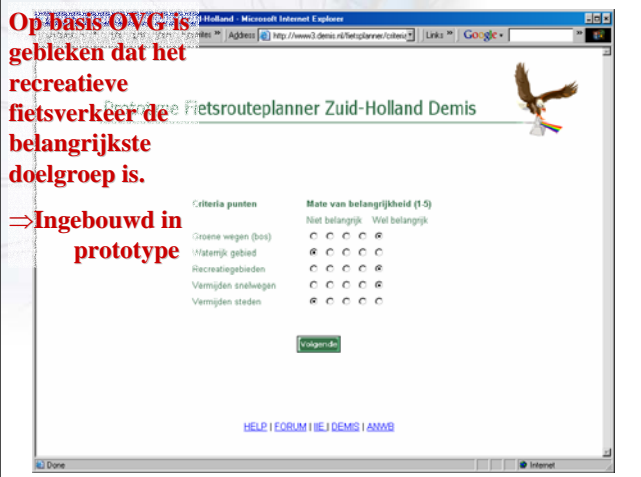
Op basis OVG is gebleken dat het recreatieve fietsverkeer de belangrijkste doelgroep is.

⇒Ingebouwd in prototype

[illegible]-Holland - Microsoft Internet Explorer

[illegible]rites » Address http://www3.demis.nl/fietsplanner/criteria Links » Google

Prototype Fietsrouteplanner Zuid-Holland Demis

| Criteria punten | Mate van belangrijkheid (1-5) |
|---|---|
| | Niet belangrijk Wel belangrijk |
| Groene wegen (bos) | |
| Waterrijk gebied | |
| Recreatiegebieden | |
| Vermijden snelwegen | |
| Vermijden steden | |

Volgende

HELP | FORUM | IIE | DEMIS | ANWB

Done Internet